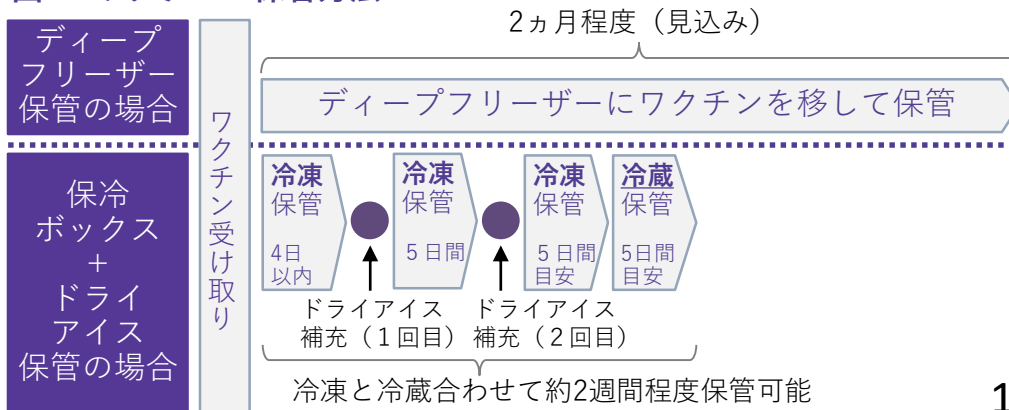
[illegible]

2ヵ月程度（見込み）

ディープフリーザー保管の場合

ワクチン受け取り

ディープフリーザーにワクチンを移して保管

保冷ボックス＋ドライアイス保管の場合

冷凍保管
4日以内

冷凍保管
5日間

冷凍保管
5日間目安

冷蔵保管
5日間目安

ドライアイス補充（1回目）

ドライアイス補充（2回目）

冷凍と冷蔵合わせて約2週間程度保管可能

1